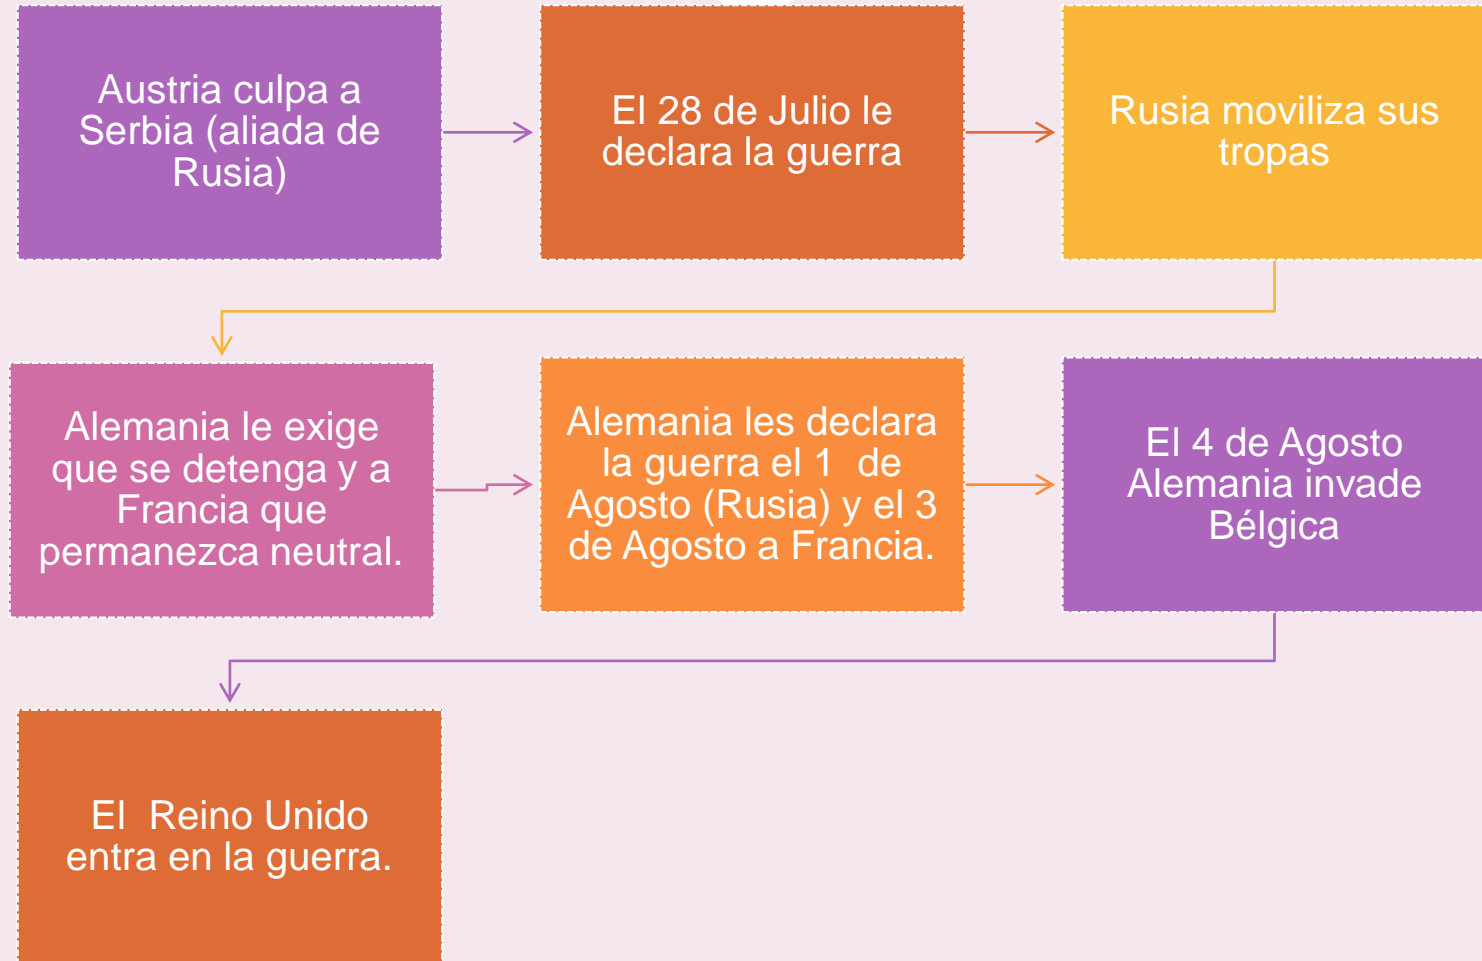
Austria culpa a Serbia (aliada de Rusia)

El 28 de Julio le declara la guerra

Rusia moviliza sus tropas

Alemania le exige que se detenga y a Francia que permanezca neutral.

Alemania les declara la guerra el 1 de Agosto (Rusia) y el 3 de Agosto a Francia.

El 4 de Agosto Alemania invade Bélgica

El Reino Unido entra en la guerra.